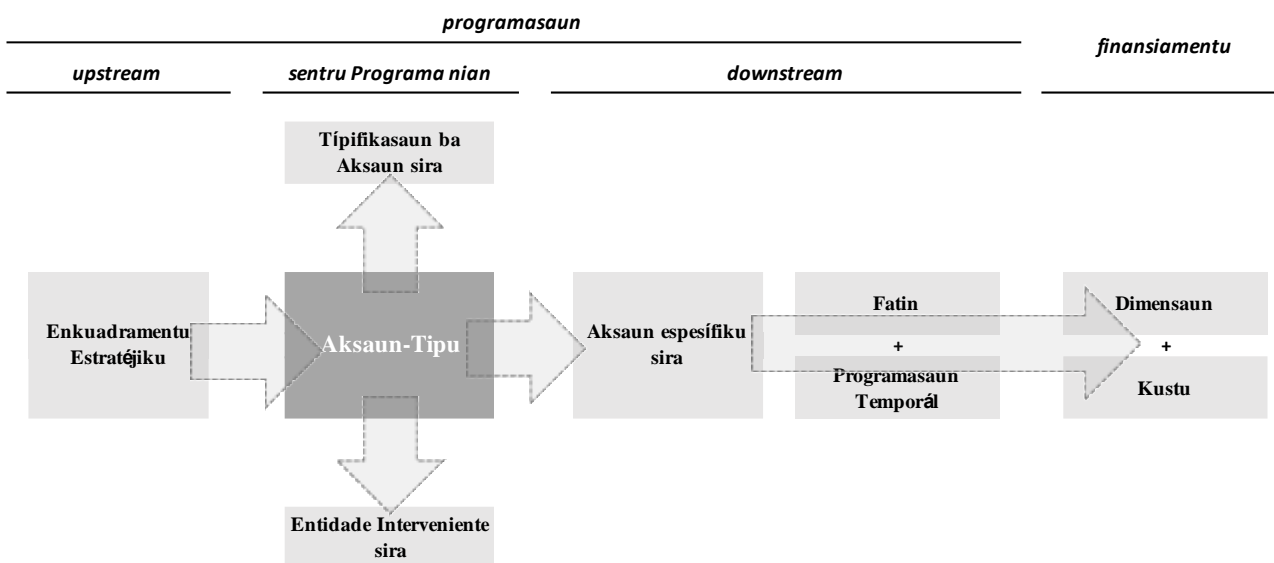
programasaun

finansiamentu

upstream

sentru Programa nian

downstream

Típifikasaun ba Aksaun sira

Enkuadramentu Estratéjiku

Aksaun-Tipu

Aksaun espesífiku sira

Fatin

+

Programasaun Temporál

Dimensaun

+

Kustu

Entidade Interveniente sira